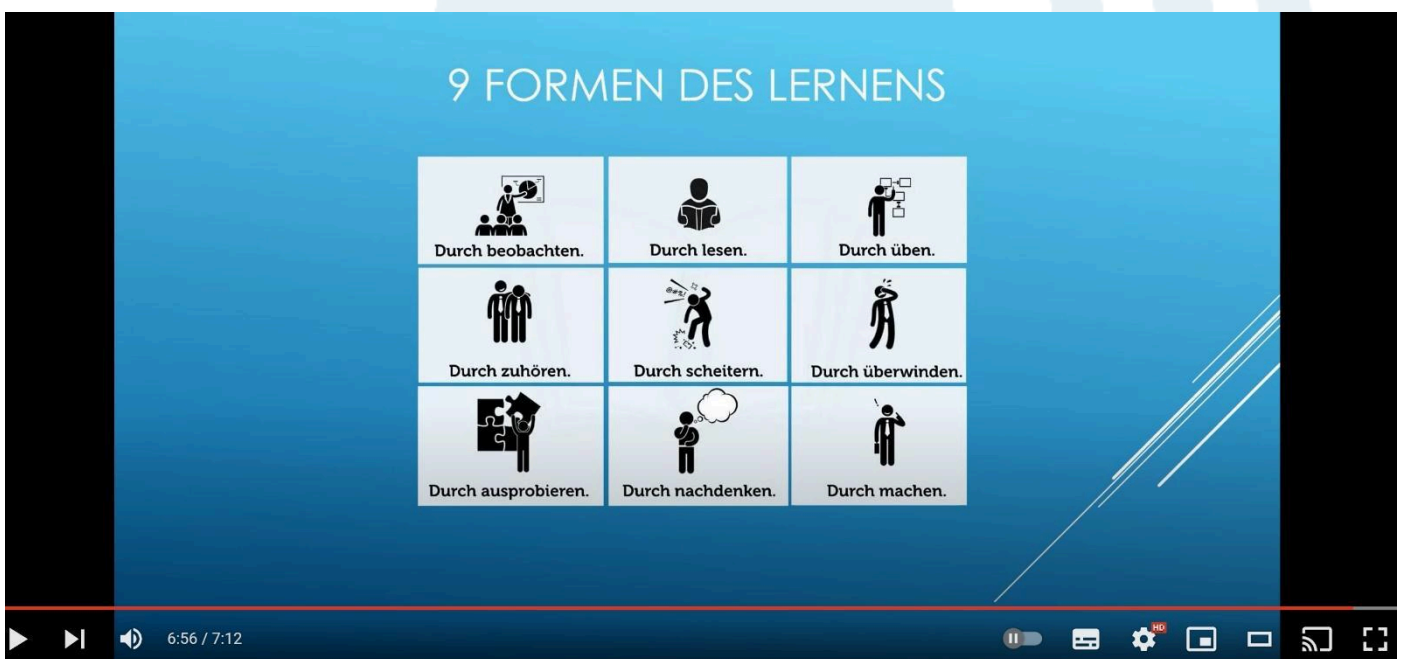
9 FORMEN DES LERNENS

| | | |
|---|---|---|
| Durch beobachten. | Durch lesen. | Durch üben. |
| Durch zuhören. | Durch scheitern. | Durch überwinden. |
| Durch ausprobieren. | Durch nachdenken. | Durch machen. |

@#%!

6:56 / 7:12

HD